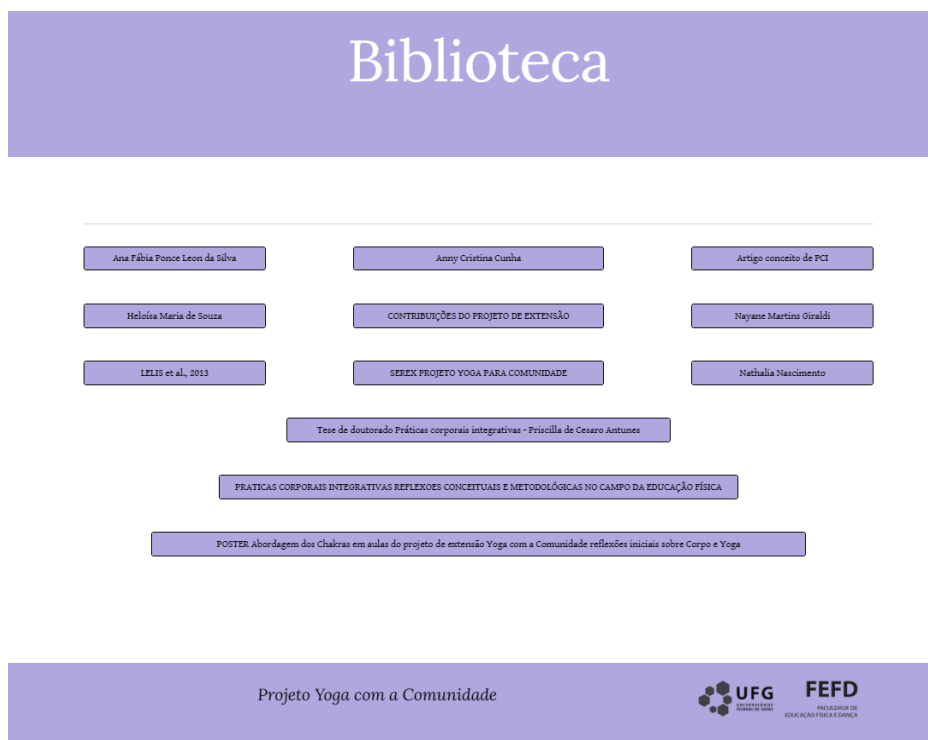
Biblioteca

Ana Fábia Ponce Leon da Silva

Anny Cristina Cunha

Artigo conceito de PCI

Heloísa Maria de Souza

CONTRIBUIÇÕES DO PROJETO DE EXTENSÃO

Nayane Martins Giraldi

LELIS et al., 2013

SEREX PROJETO YOGA PARA COMUNIDADE

Nathalia Nascimento

Tese de doutorado Práticas corporais integrativas - Priscilla de Cesaro Antunes

PRATICAS CORPORAIS INTEGRATIVAS REFLEXOES CONCEITUAIS E METODOLÓGICAS NO CAMPO DA EDUCAÇÃO FÍSICA

POSTER Abordagem dos Chakras em aulas do projeto de extensão Yoga com a Comunidade reflexões iniciais sobre Corpo e Yoga

Projeto Yoga com a Comunidade

UFG UNIVERSIDADE FEDERAL DE GOIÁS

FEFD FACULDADE DE EDUCAÇÃO FÍSICA E DANÇA